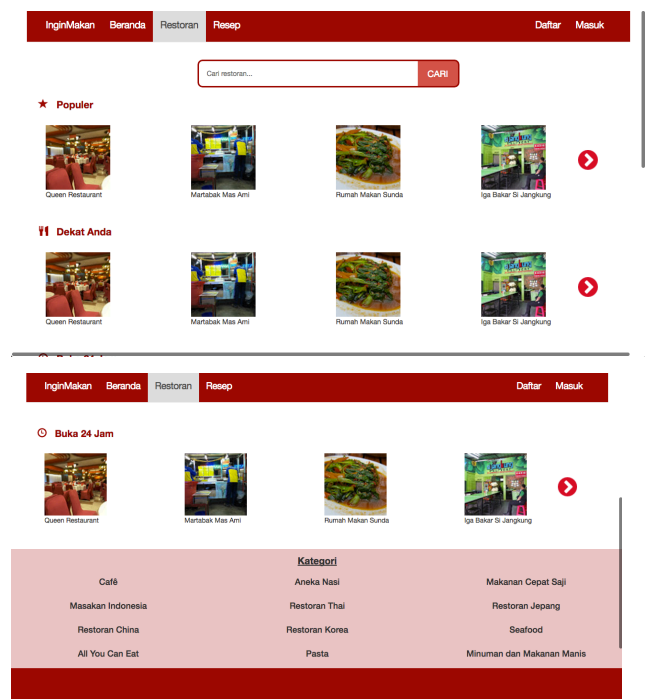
InginMakan Beranda Restoran Resep Daftar Masuk

Cari restoran... CARI

Populer

Queen Restaurant
Martabak Mas Ami
Rumah Makan Sunda
Iga Bakar Si Jangkung

Dekat Anda

Queen Restaurant
Martabak Mas Ami
Rumah Makan Sunda
Iga Bakar Si Jangkung

InginMakan Beranda Restoran Resep Daftar Masuk

Buka 24 Jam

Queen Restaurant
Martabak Mas Ami
Rumah Makan Sunda
Iga Bakar Si Jangkung

Kategori

| Cafè | Aneka Nasi | Makanan Cepat Saji |
|---|---|---|
| Masakan Indonesia | Restoran Thai | Restoran Jepang |
| Restoran China | Restoran Korea | Seafood |
| All You Can Eat | Pasta | Minuman dan Makanan Manis |